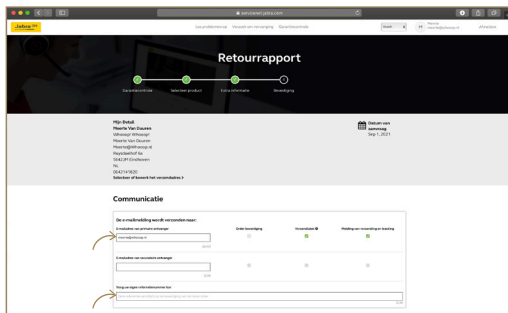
servicedesk.jabra.com

Jabra

Los probleem op  Verzoek om vervanging  Garantiecontrole

Maarten@ilhoopy.nl

Afmelden

Retourrapport

Garantiecontrole  Selecteer product  Extra informatie  Bevestiging

Mijn Detail
Meerle Van Duuren
Whoopy! Whoopy!
Meerle Van Duuren
Meerle@ilhoopy.nl
Reyndersloot 4a
5042 PI Eindhoven
NL
0642141820
Selecteer of bewerk het verzendadres >

Datum van aanvraag
Sep 1, 2021

Communicatie

De e-mailmelding wordt verzonden naar:

E-mailadres van primaire ontvanger

Order bevestiging

Verzonden

Melding van ontvangst en vracht

E-mailadres van secundaire ontvanger

Stuur aanvullende informatie naar hun